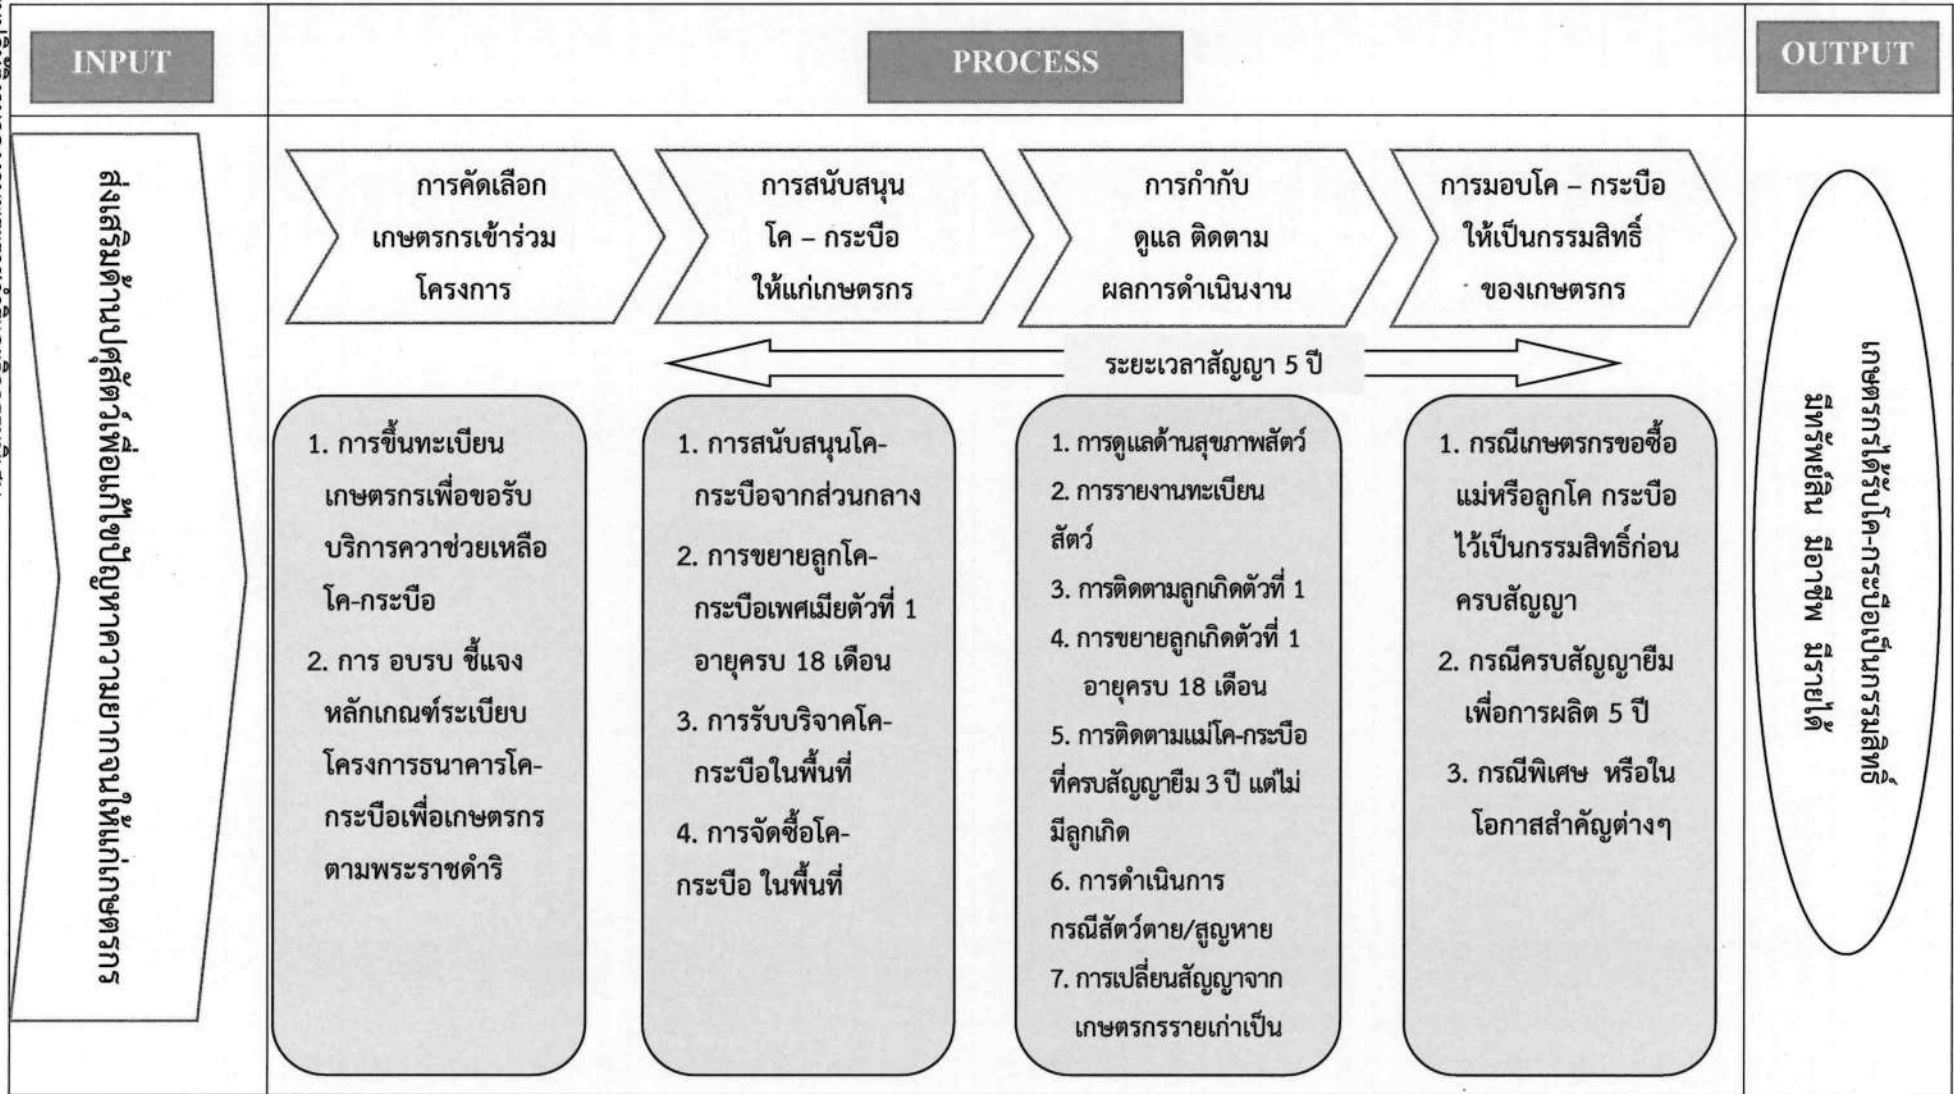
INPUT

PROCESS

OUTPUT

ส่งเสริมด้านปศุสัตว์เพื่อแก้ปัญหาความยากจนให้แก่เกษตรกร

การคัดเลือก เกษตรกรเข้าร่วม โครงการ

การสนับสนุน โค – กระบือ ให้แก่เกษตรกร

การกำกับ ดูแล ติดตาม ผลการดำเนินงาน

การมอบโค – กระบือ ให้เป็นกรรมสิทธิ์ ของเกษตรกร

ระยะเวลาสัญญา 5 ปี

1. การขึ้นทะเบียนเกษตรกรเพื่อขอรับบริการควาช่วยเหลือโค-กระบือ

2. การ อบรบ ชี้แจงหลักเกณฑ์ระเบียบโครงการธนาคารโค-กระบือเพื่อเกษตรกรตามพระราชดำริ

1. การสนับสนุนโค-กระบือจากส่วนกลาง

2. การขยายลูกโค-กระบือเพศเมียตัวที่ 1 อายุครบ 18 เดือน

3. การรับบริจาคโค-กระบือในพื้นที่

4. การจัดซื้อโค-กระบือ ในพื้นที่

1. การดูแลด้านสุขภาพสัตว์

2. การรายงานทะเบียนสัตว์

3. การติดตามลูกเกิดตัวที่ 1

4. การขยายลูกเกิดตัวที่ 1 อายุครบ 18 เดือน

5. การติดตามแม่โค-กระบือที่ครบสัญญายืม 3 ปี แต่ไม่มีลูกเกิด

6. การดำเนินการกรณีสัตว์ตาย/สูญหาย

7. การเปลี่ยนสัญญาจากเกษตรกรรายเก่าเป็น

1. กรณีเกษตรกรขอซื้อแม่หรือลูกโค กระบือไว้เป็นกรรมสิทธิ์ก่อนครบสัญญา

2. กรณีครบสัญญายืมเพื่อการผลิต 5 ปี

3. กรณีพิเศษ หรือในโอกาสสำคัญต่างๆ

เกษตรกรได้รับโค-กระบือเป็นกรรมสิทธิ์ มีทรัพย์สิน มีอาชีพ มีรายได้